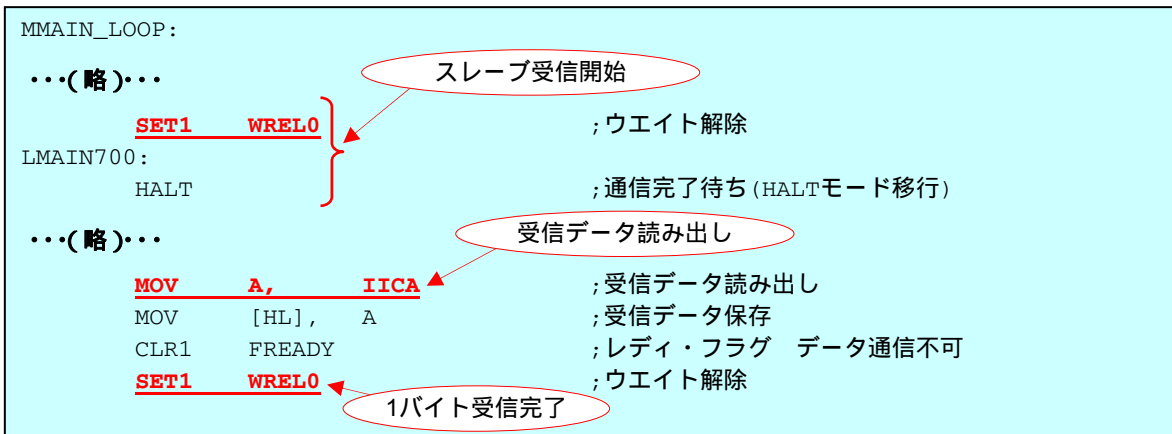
MMAIN_LOOP:

・・・(略)・・・

スレーブ受信開始

SET1 WREL0 ;ウエイト解除

LMAIN700:

HALT ;通信完了待ち(HALTモード移行)

・・・(略)・・・

受信データ読み出し

MOV A, IICA ;受信データ読み出し

MOV [HL], A ;受信データ保存

CLR1 FREADY ;レディ・フラグ データ通信不可

SET1 WREL0 ;ウエイト解除

1バイト受信完了